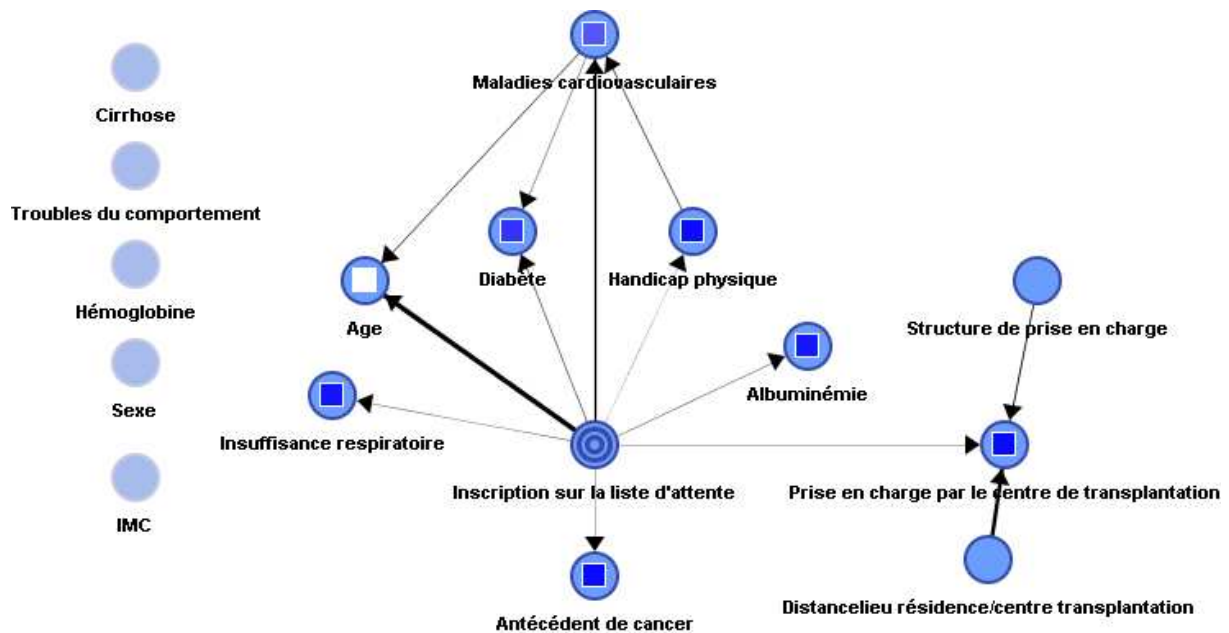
Cirrhose

Troubles du comportement

Hémoglobine

Sexe

IMC

Maladies cardiovasculaires

Age

Diabète

Handicap physique

Structure de prise en charge

Albuminémie

Insuffisance respiratoire

Inscription sur la liste d'attente

Prise en charge par le centre de transplantation

Antécédent de cancer

Distancelieu résidence/centre transplantation